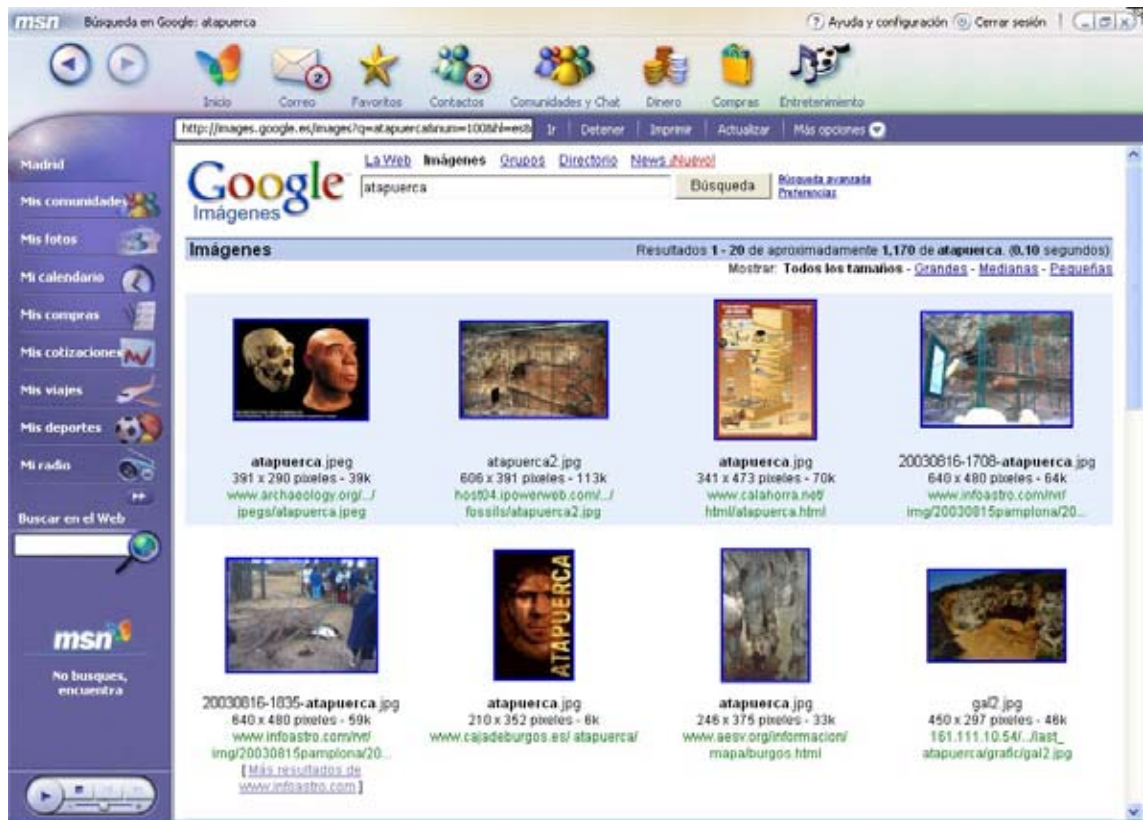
msn Búsqueda en Google: atapuerca

Ayuda y configuración Cerrar sesión

Inicio Correo Favoritos Contactos Comunidades y Chat Dinero Compras Entretenimiento

http://images.google.es/images?q=atapuerca&num=100&hl=es& Ir Detener Imprimir Actualizar Más opciones

Madrid
Mis comunidades
Mis fotos
Mi calendario
Mis compras
Mis cotizaciones
Mis viajes
Mis deportes
Mi radio
Buscar en el Web

msn
No busques, encuentra

Google Imágenes

La Web Imágenes Grupos Directorio News ¡Nuevo!

atapuerca Búsqueda Búsqueda avanzada Preferencias

Imágenes Resultados 1 - 20 de aproximadamente 1,170 de atapuerca. (0.10 segundos)
Mostrar: Todos los tamaños - Grandes - Medianas - Pequeñas

atapuerca.jpeg
391 x 290 pixeles - 39k
www.archaeology.org/.../jpegs/atapuerca.jpeg

atapuerca2.jpg
606 x 391 pixeles - 113k
host04.ipowerweb.com/.../fossils/atapuerca2.jpg

atapuerca.jpg
341 x 473 pixeles - 70k
www.calahorra.net/html/atapuerca.html

20030816-1708-atapuerca.jpg
640 x 480 pixeles - 64k
www.infoastro.com/rvr/img/20030815pamplona/20...

20030816-1835-atapuerca.jpg
640 x 480 pixeles - 59k
www.infoastro.com/rvr/img/20030815pamplona/20...
[ Más resultados de www.infoastro.com ]

ATAPUERCA
atapuerca.jpg
210 x 352 pixeles - 6k
www.cajadeburgos.es/ atapuerca/

atapuerca.jpg
246 x 375 pixeles - 33k
www.aesv.org/informacion/mapa/burgos.html

gal2.jpg
450 x 297 pixeles - 46k
161.111.10.54/.../last_atapuerca/grafic/gal2.jpg